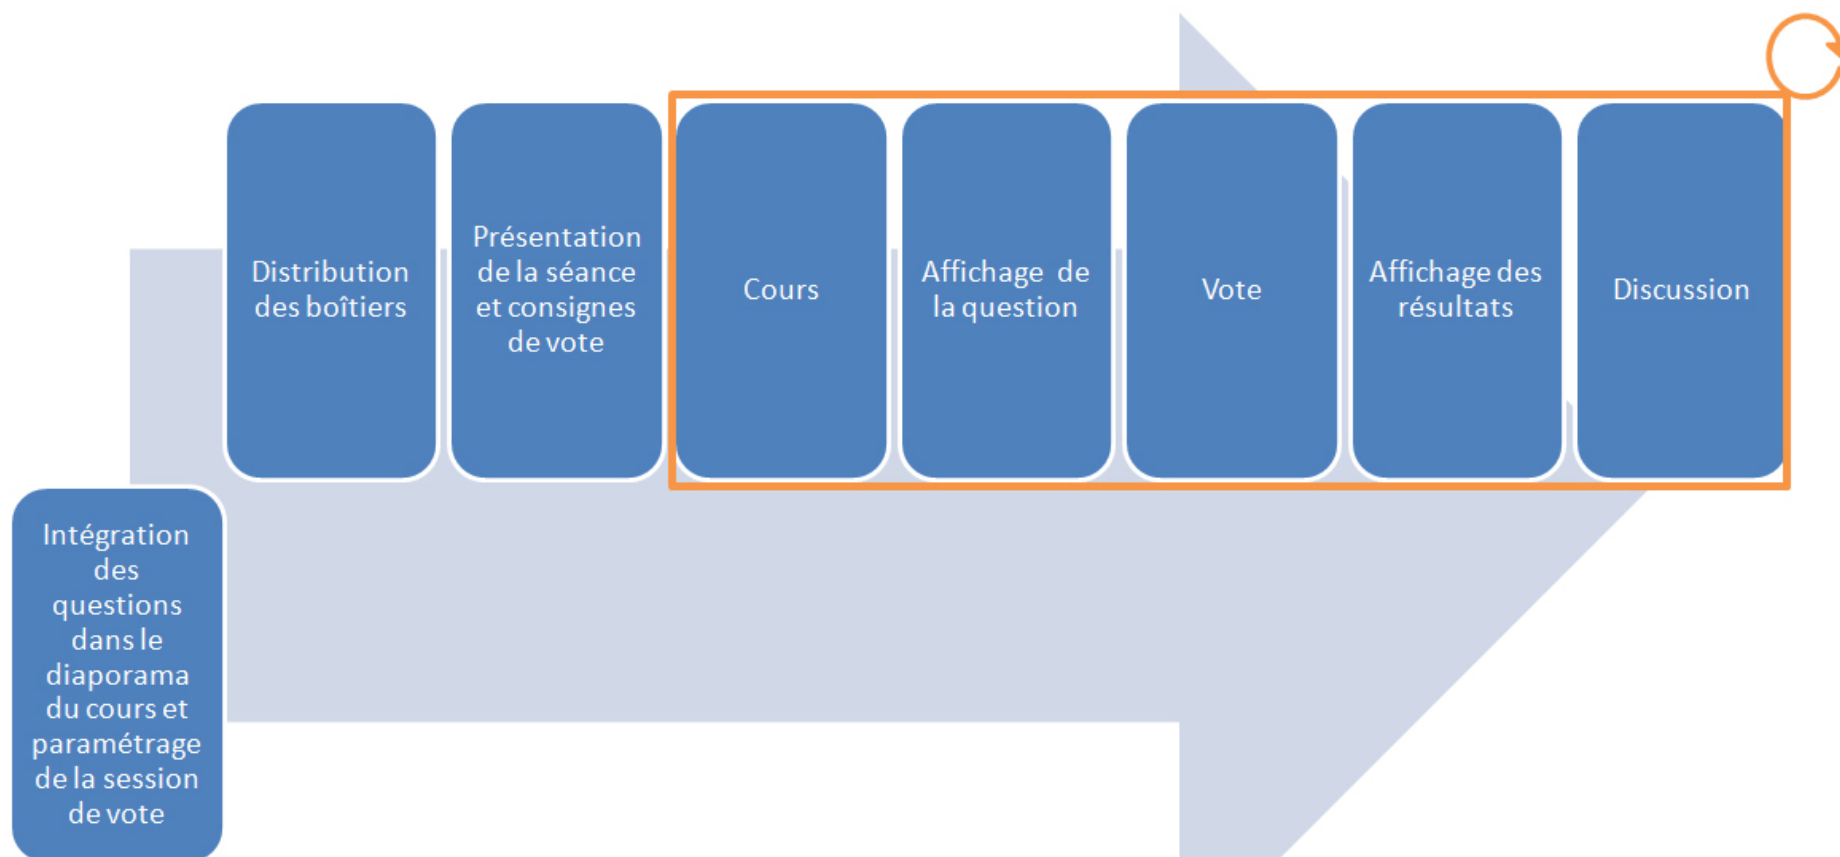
Intégration des questions dans le diaporama du cours et paramétrage de la session de vote

Distribution des boîtiers

Présentation de la séance et consignes de vote

Cours

Affichage de la question

Vote

Affichage des résultats

Discussion